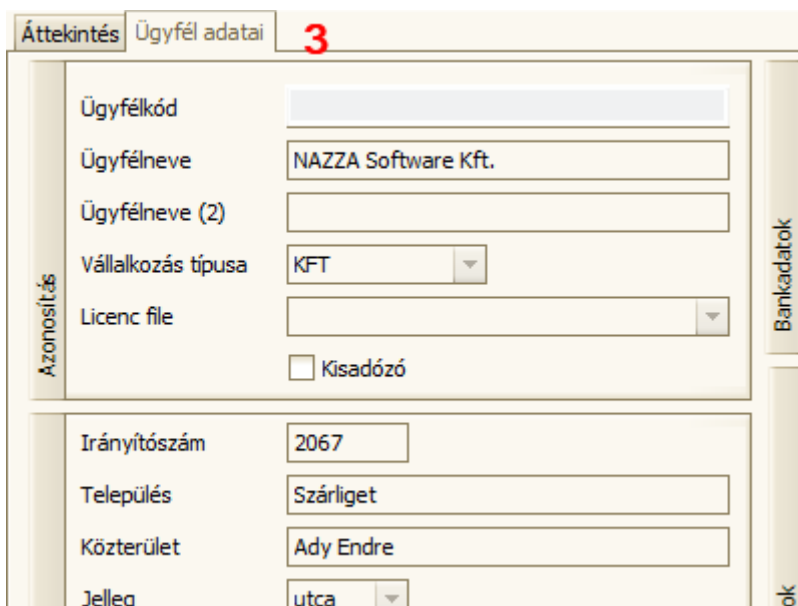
Áttekintés Ügyfél adatai 3

Azonosítás

Ügyfélkód

Ügyfélneve NAZZA Software Kft.

Ügyfélneve (2)

Vállalkozás típusa KFT

Licenc file

Kisadózó

Bankadatok

Irányítószám 2067

Település Szárliget

Közterület Ady Endre

Jelleg utca

ok